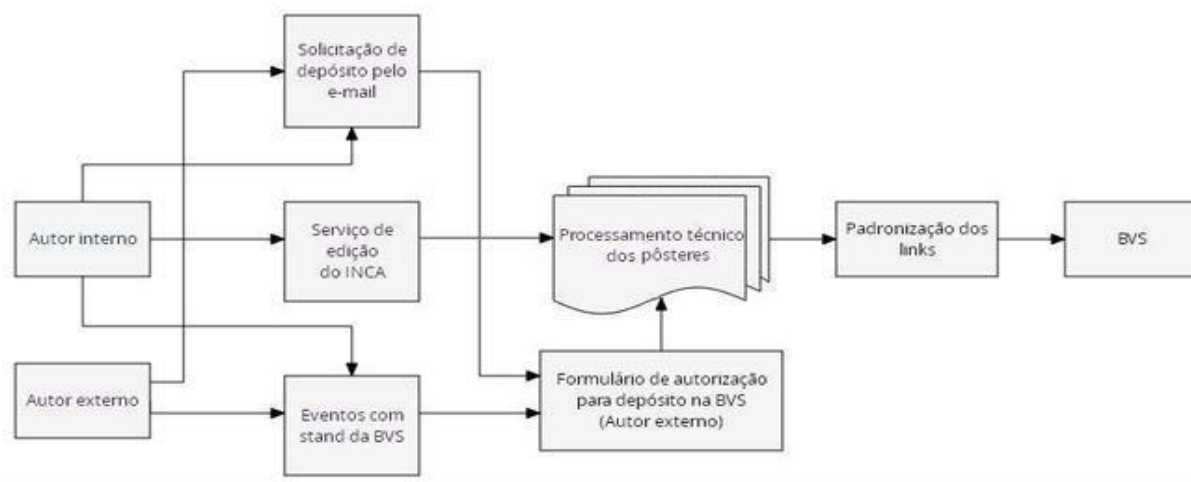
Solicitação de depósito pelo e-mail

Autor interno

Serviço de edição do INCA

Processamento técnico dos pôsteres

Padronização dos links

BVS

Autor externo

Eventos com stand da BVS

Formulário de autorização para depósito na BVS (Autor externo)